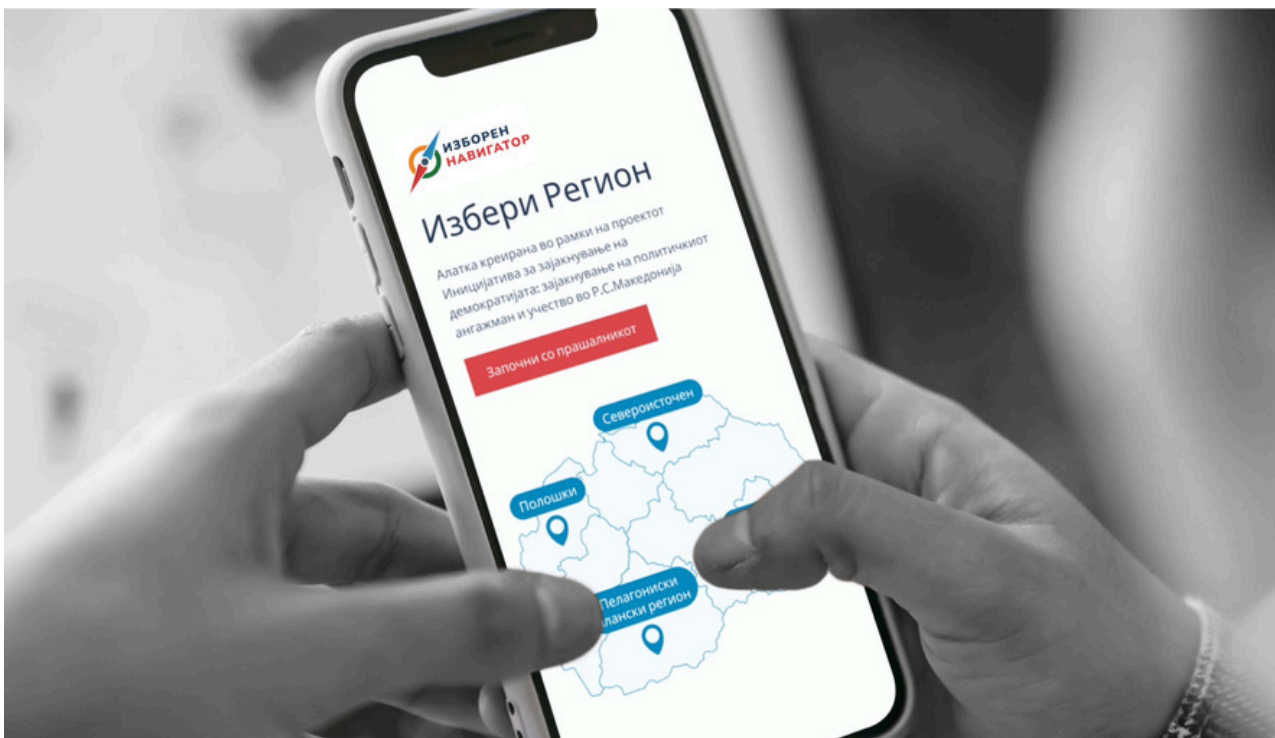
ИЗБОРЕН НАВИГАТОР

Избери Регион

Алатка креирана во рамки на проектот Иницијатива за зајакнување на демократијата: зајакнување на политичкиот ангажман и учество во Р.С.Македонија

Започни со прашалникот

Североисточен

Полошки

Пелагониски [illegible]лански регион